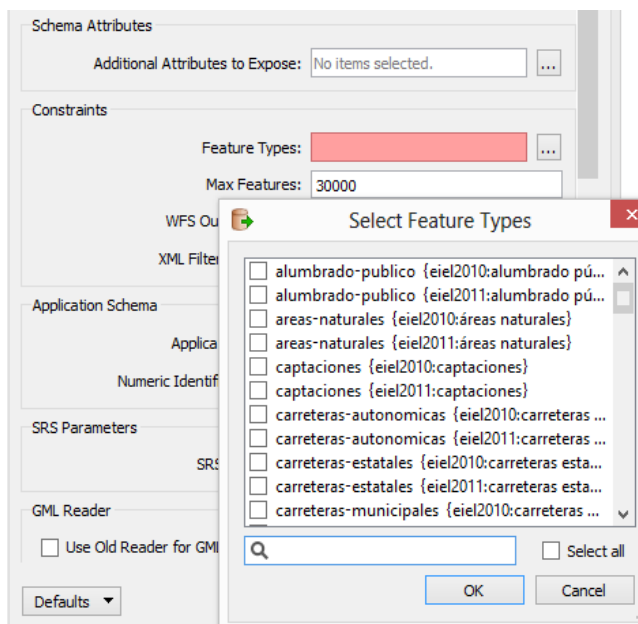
Schema Attributes

Additional Attributes to Expose: No items selected. ...

Constraints

Feature Types: ...

Max Features: 30000

WFS Ou

XML Filter

Application Schema

Applica

Numeric Identif

SRS Parameters

SRS

GML Reader

Use Old Reader for GML

Defaults

Select Feature Types

alumbrado-publico {eiel2010:alumbrado pú...
alumbrado-publico {eiel2011:alumbrado pú...
areas-naturales {eiel2010:áreas naturales}
areas-naturales {eiel2011:áreas naturales}
captaciones {eiel2010:captaciones}
captaciones {eiel2011:captaciones}
carreteras-autonomicas {eiel2010:carreteras ...
carreteras-autonomicas {eiel2011:carreteras ...
carreteras-estatales {eiel2010:carreteras esta...
carreteras-estatales {eiel2011:carreteras esta...
carreteras-municipales {eiel2010:carreteras ...

Select all

OK

Cancel